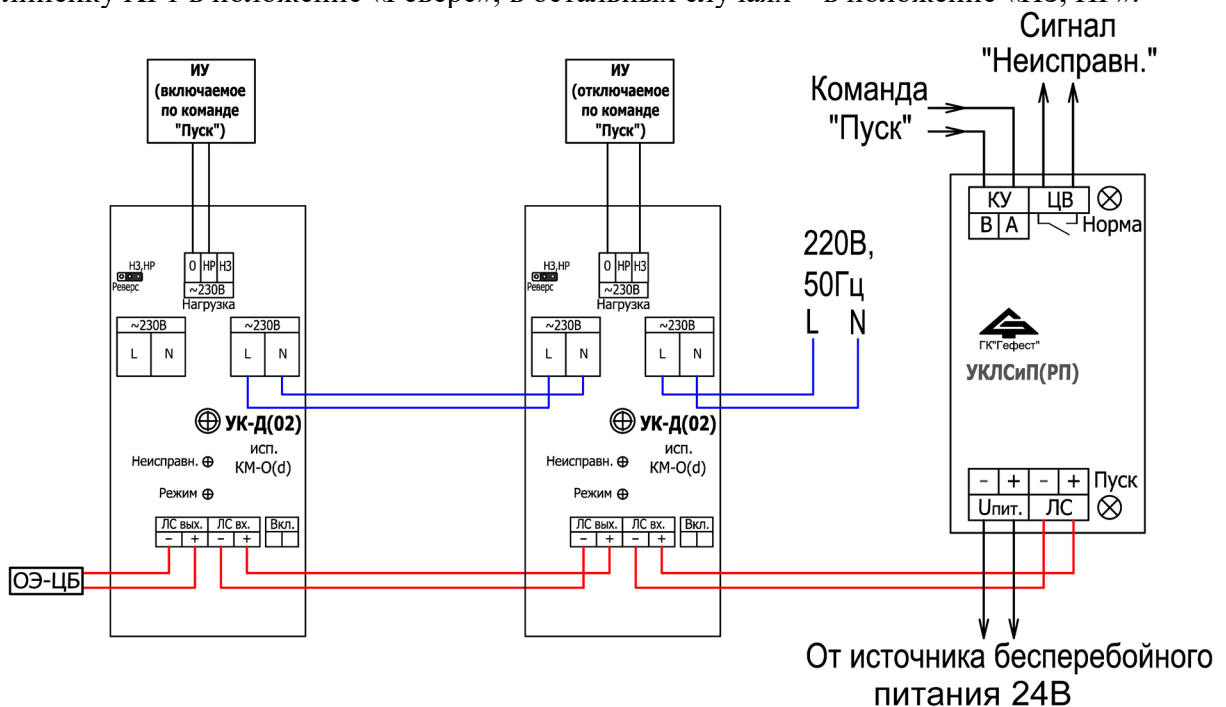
перемычку НР в положение «Реверс», в остальных случаях – в положение «НЗ, НР».

ИУ (включаемое по команде "Пуск")

ИУ (отключаемое по команде "Пуск")

Сигнал "Неисправн."

Команда "Пуск"

НЗ,НР
Реверс

О НР НЗ
~230В
Нагрузка

~230В
L N

~230В
L N

УК-Д(02)
исп. КМ-О(d)

Неисправн.

Режим

ЛС вых. ЛС вх. Вкл.
– + – +

НЗ,НР
Реверс

О НР НЗ
~230В
Нагрузка

~230В
L N

~230В
L N

УК-Д(02)
исп. КМ-О(d)

Неисправн.

Режим

ЛС вых. ЛС вх. Вкл.
– + – +

220В, 50Гц
L N

КУ
В А

ЦВ
Норма

ГК"Гефест"
УКЛСиП(РП)

– + – + Пуск
Uпит. ЛС

ОЭ-ЦБ

От источника бесперебойного питания 24В